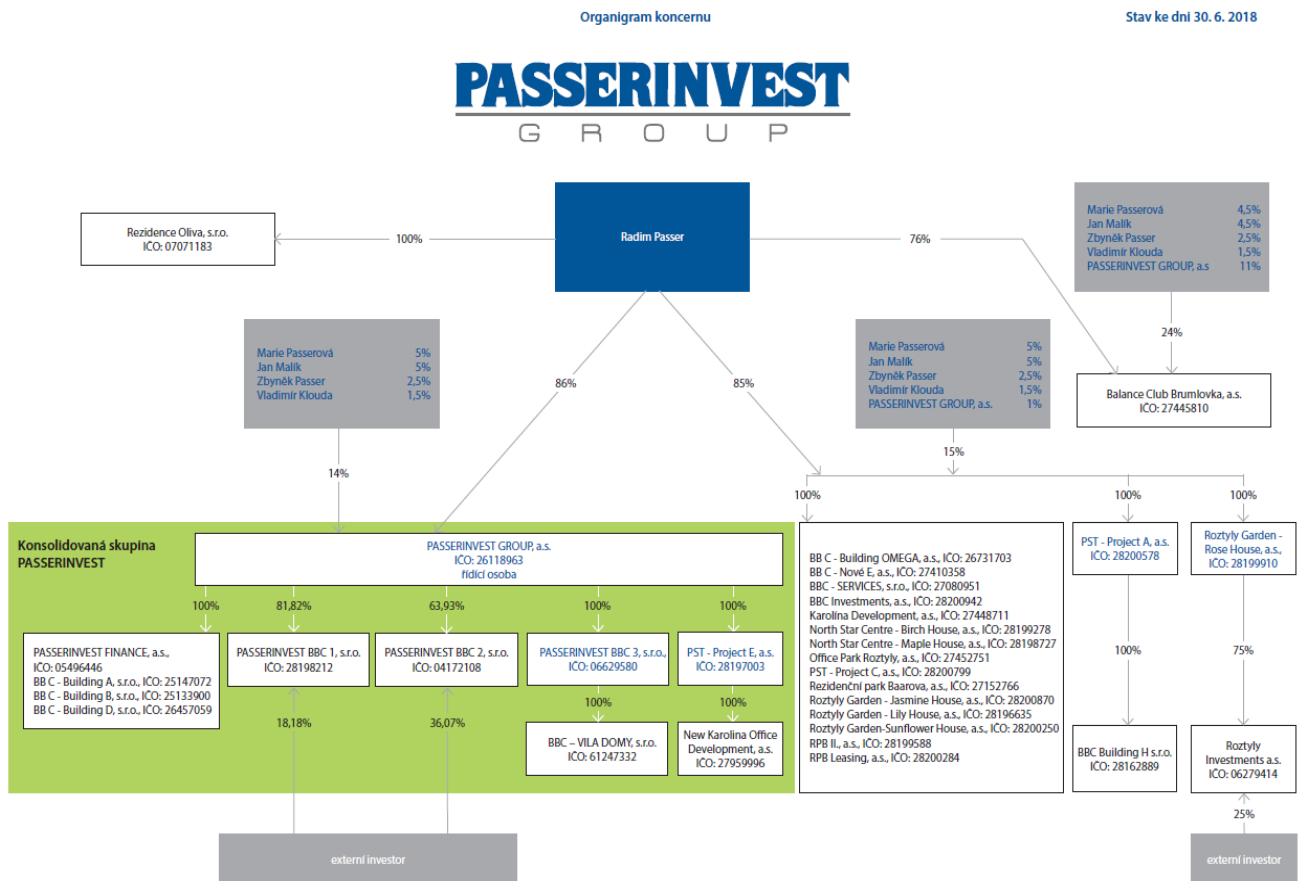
Organigram koncernu

Stav ke dni 30. 6. 2018

PASSERINVEST
GROUP

Rezidence Oliva, s.r.o.
IČO: 07071183

100%

Radim Passer

76%

| Marie Passerová | 4,5% |
|---|---|
| Jan Malík | 4,5% |
| Zbyněk Passer | 2,5% |
| Vladimír Klouda | 1,5% |
| PASSERINVEST GROUP, a.s | 11% |

24%

Balance Club Brumlovka, a.s.
IČO: 27445810

| Marie Passerová | 5% |
|---|---|
| Jan Malík | 5% |
| Zbyněk Passer | 2,5% |
| Vladimír Klouda | 1,5% |

86%

85%

| Marie Passerová | 5% |
|---|---|
| Jan Malík | 5% |
| Zbyněk Passer | 2,5% |
| Vladimír Klouda | 1,5% |
| PASSERINVEST GROUP, a.s. | 1% |

14%

15%

100%

100%

100%

Konsolidovaná skupina PASSERINVEST

PASSERINVEST GROUP, a.s.
IČO: 26118963
řídící osoba

100%

81,82%

63,93%

100%

100%

PASSERINVEST FINANCE, a.s., IČO: 05496446
BB C - Building A, s.r.o., IČO: 25147072
BB C - Building B, s.r.o., IČO: 25133900
BB C - Building D, s.r.o., IČO: 26457059

PASSERINVEST BBC 1, s.r.o.
IČO: 28198212

PASSERINVEST BBC 2, s.r.o.
IČO: 04172108

PASSERINVEST BBC 3, s.r.o.
IČO: 06629580

PST - Project E, a.s.
IČO: 28197003

100%

100%

BBC – VILA DOMY, s.r.o.
IČO: 61247332

New Karolina Office Development, a.s.
IČO: 27959996

18,18%

36,07%

externí investor

BB C - Building OMEGA, a.s., IČO: 26731703
BB C - Nové E, a.s., IČO: 27410358
BBC - SERVICES, s.r.o., IČO: 27080951
BBC Investments, a.s., IČO: 28200942
Karolina Development, a.s., IČO: 27448711
North Star Centre - Birch House, a.s., IČO: 28199278
North Star Centre - Maple House, a.s., IČO: 28198727
Office Park Roztyly, a.s., IČO: 27452751
PST - Project C, a.s., IČO: 28200799
Rezidenční park Baarova, a.s., IČO: 27152766
Roztyly Garden - Jasmine House, a.s., IČO: 28200870
Roztyly Garden - Lily House, a.s., IČO: 28196635
Roztyly Garden-Sunflower House, a.s., IČO: 28200250
RPB II., a.s., IČO: 28199588
RPB Leasing, a.s., IČO: 28200284

PST - Project A, a.s.
IČO: 28200578

100%

BBC Building H s.r.o.
IČO: 28162889

Roztyly Garden - Rose House, a.s.
IČO: 28199910

75%

Roztyly Investments a.s.
IČO: 06279414

25%

externí investor